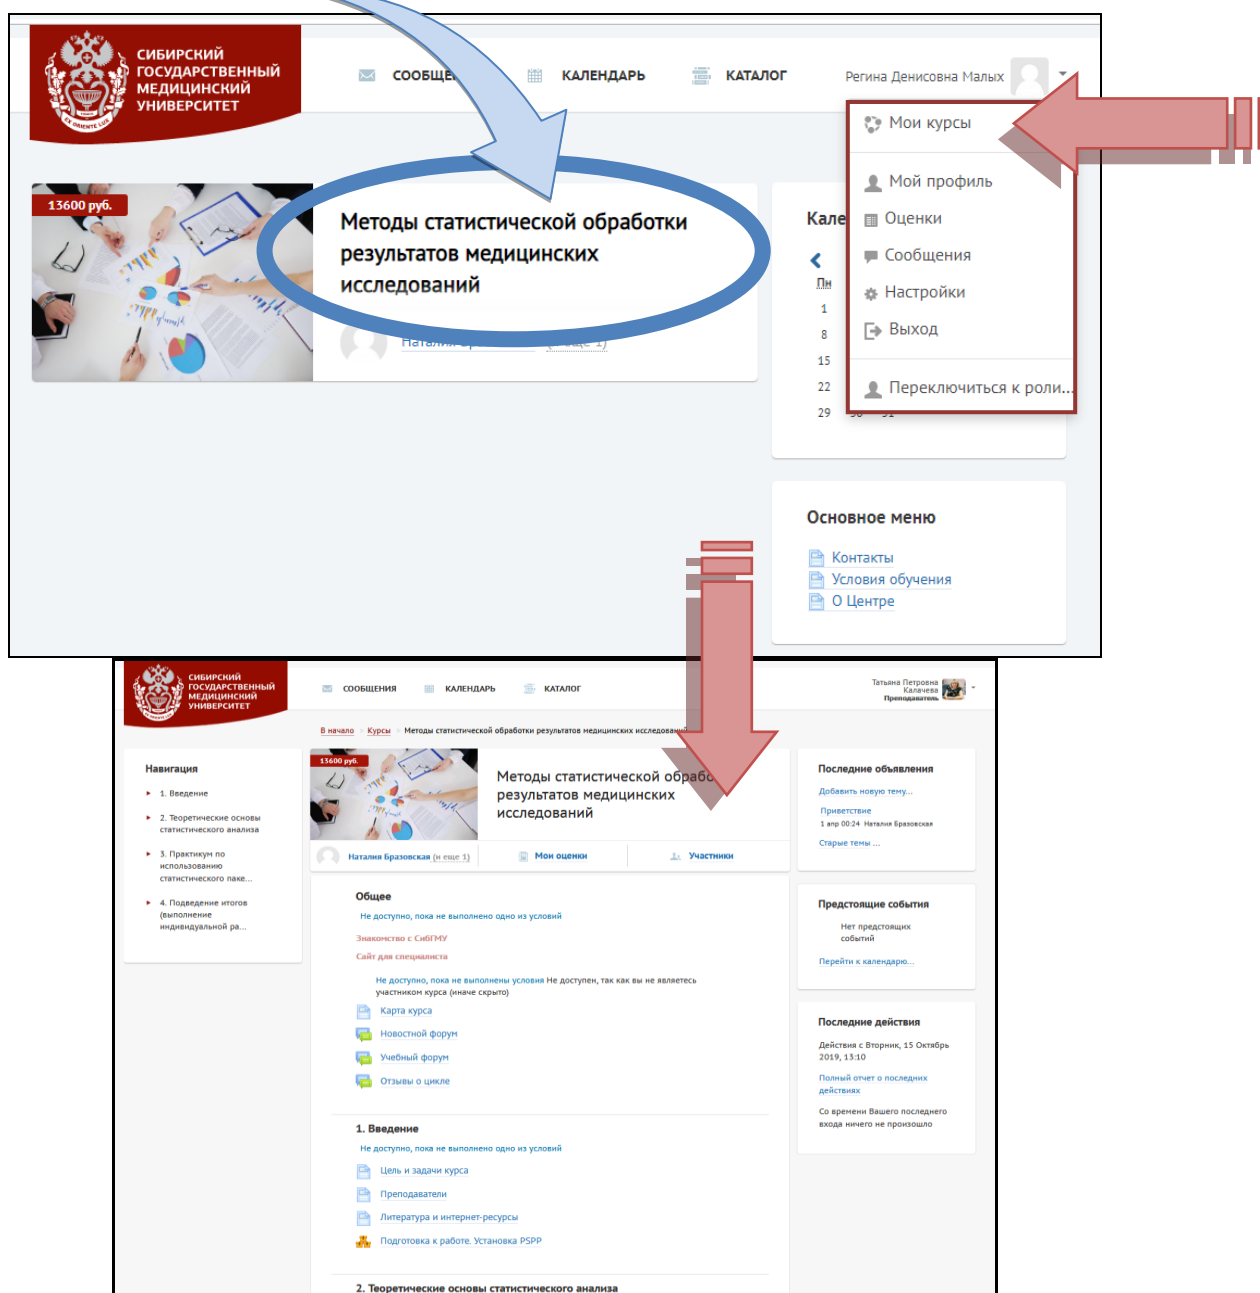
СИБИРСКИЙ ГОСУДАРСТВЕННЫЙ МЕДИЦИНСКИЙ УНИВЕРСИТЕТ

СООБЩЕ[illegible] КАЛЕНДАРЬ КАТАЛОГ

Регина Денисовна Малых

Мои курсы

Мой профиль

Оценки

Сообщения

Настройки

Выход

Переключиться к роли...

13600 руб.

Методы статистической обработки результатов медицинских исследований

Натали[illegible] (и еще 1)

Кале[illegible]

Пн

1
8
15
22
29

Основное меню

Контакты

Условия обучения

О Центре

СИБИРСКИЙ ГОСУДАРСТВЕННЫЙ МЕДИЦИНСКИЙ УНИВЕРСИТЕТ

СООБЩЕНИЯ КАЛЕНДАРЬ КАТАЛОГ

Татьяна Петровна Калачева Преподаватель

В начало Курсы Методы статистической обработки результатов медицинских исследовани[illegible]

Навигация

1. Введение

2. Теоретические основы статистического анализа

3. Практикум по использованию статистического паке...

4. Подведение итогов (выполнение индивидуальной ра...

13600 руб.

Методы статистической обрабо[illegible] результатов медицинских исследований

Наталия Бразовская (и еще 1) Мои оценки Участники

Общее

Не доступно, пока не выполнено одно из условий

Знакомство с СибГМУ

Сайт для специалиста

Не доступно, пока не выполнены условия Не доступен, так как вы не являетесь участником курса (иначе скрыто)

Карта курса

Новостной форум

Учебный форум

Отзывы о цикле

1. Введение

Не доступно, пока не выполнено одно из условий

Цель и задачи курса

Преподаватели

Литература и интернет-ресурсы

Подготовка к работе. Установка PSPP

2. Теоретические основы статистического анализа

Последние объявления

Добавить новую тему...

Приветствие

1 апр 00:24 Наталия Бразовская

Старые темы ...

Предстоящие события

Нет предстоящих событий

Перейти к календарю...

Последние действия

Действия с Вторник, 15 Октябрь 2019, 13:10

Полный отчет о последних действиях

Со времени Вашего последнего входа ничего не произошло